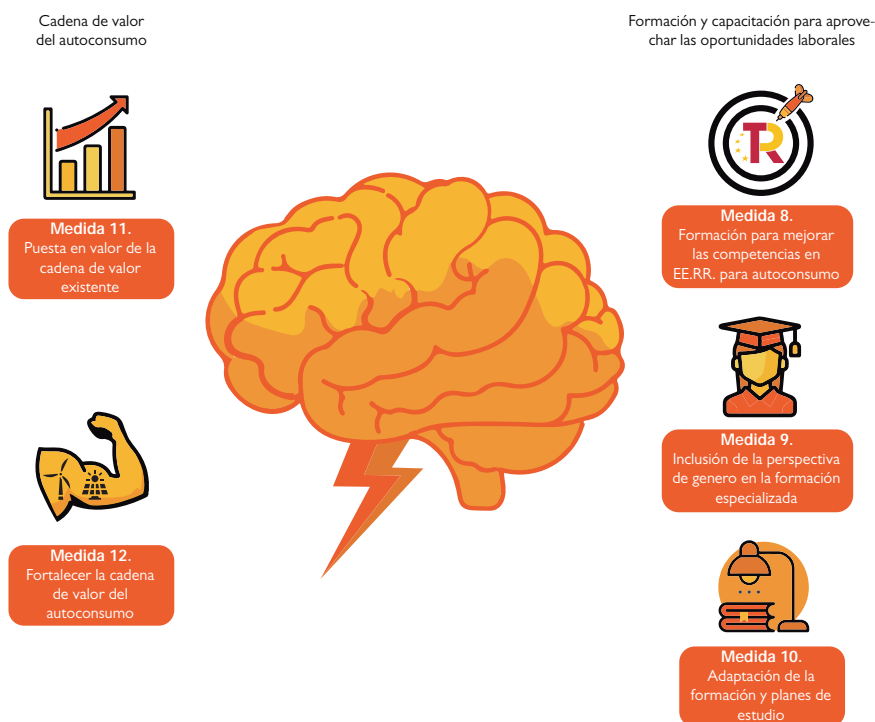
Cadena de valor del autoconsumo

Medida 11.
Puesta en valor de la cadena de valor existente

Medida 12.
Fortalecer la cadena de valor del autoconsumo

Formación y capacitación para aprovechar las oportunidades laborales

TR

Medida 8.
Formación para mejorar las competencias en EE.RR. para autoconsumo

Medida 9.
Inclusión de la perspectiva de genero en la formación especializada

Medida 10.
Adaptación de la formación y planes de estudio